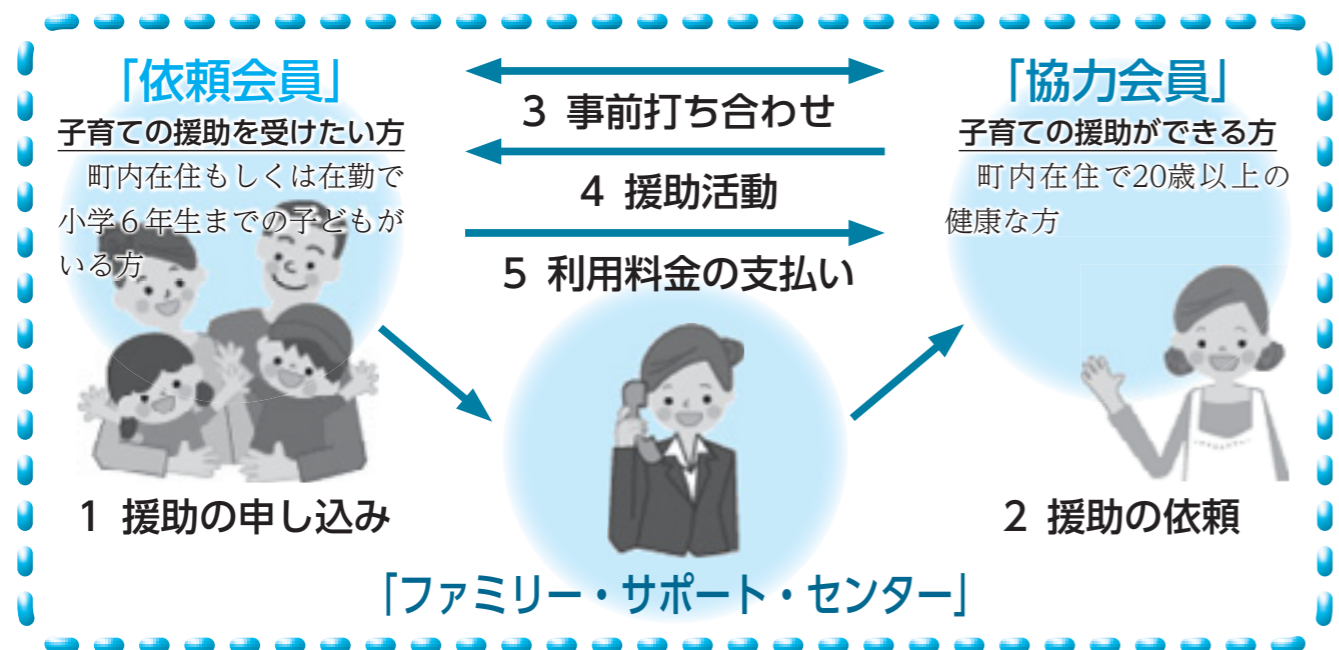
「依頼会員」
子育ての援助を受けたい方
町内在住もしくは在勤で小学６年生までの子どもがいる方

3 事前打ち合わせ

4 援助活動

5 利用料金の支払い

「協力会員」
子育ての援助ができる方
町内在住で20歳以上の健康な方

1 援助の申し込み

2 援助の依頼

「ファミリー・サポート・センター」